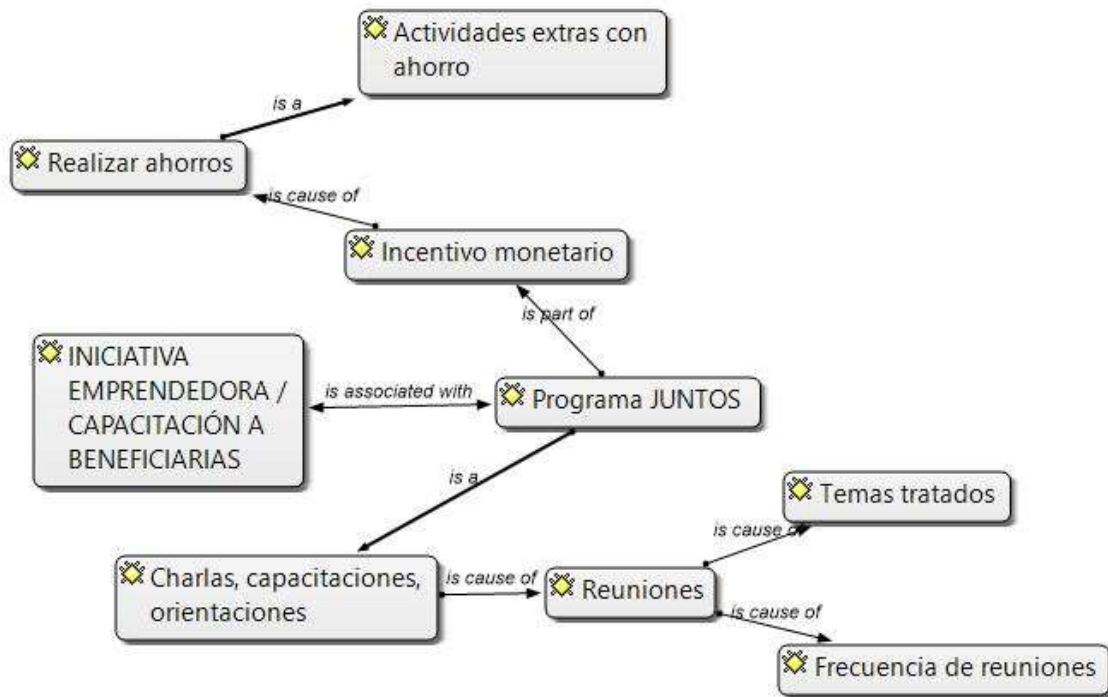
Actividades extras con ahorro

is a

Realizar ahorros

is cause of

Incentivo monetario

is part of

INICIATIVA EMPRENDEDORA / CAPACITACIÓN A BENEFICIARIAS

is associated with

Programa JUNTOS

is a

Temas tratados

is cause of

Charlas, capacitaciones, orientaciones

is cause of

Reuniones

is cause of

Frecuencia de reuniones